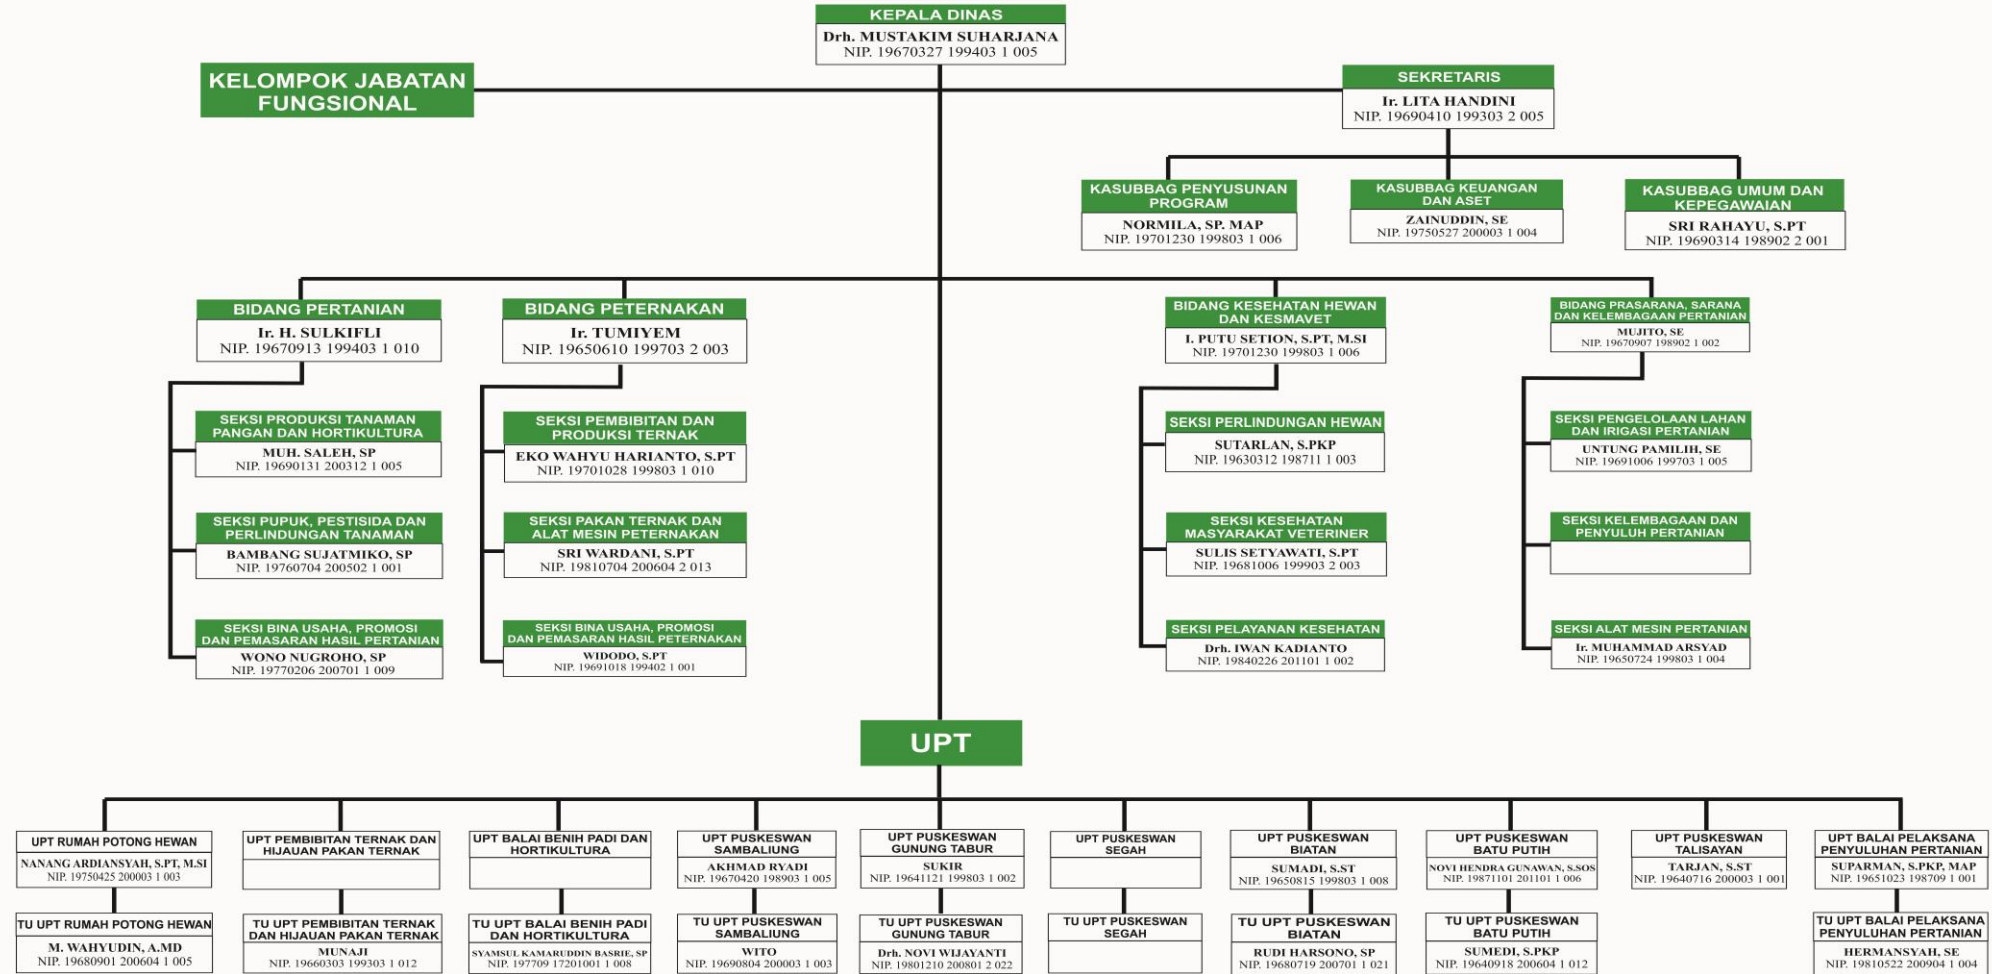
KEPALA DINAS
Drh. MUSTAKIM SUHARJANA
NIP. 19670327 199403 1 005

KELOMPOK JABATAN FUNGSIONAL

SEKRETARIS
Ir. LITA HANDINI
NIP. 19690410 199303 2 005

KASUBBAG PENYUSUNAN PROGRAM
NORMILA, SP. MAP
NIP. 19701230 199803 1 006

KASUBBAG KEUANGAN DAN ASET
ZAINUDDIN, SE
NIP. 19750527 200003 1 004

KASUBBAG UMUM DAN KEPEGAWAIAN
SRI RAHAYU, S.PT
NIP. 19690314 198902 2 001

BIDANG PERTANIAN
Ir. H. SULKIFLI
NIP. 19670913 199403 1 010

SEKSI PRODUKSI TANAMAN PANGAN DAN HORTIKULTURA
MUH. SALEH, SP
NIP. 19690131 200312 1 005

SEKSI PUPUK, PESTISIDA DAN PERLINDUNGAN TANAMAN
BAMBANG SUJATMIKO, SP
NIP. 19760704 200502 1 001

SEKSI BINA USAHA, PROMOSI DAN PEMASARAN HASIL PERTANIAN
WONO NUGROHO, SP
NIP. 19770206 200701 1 009

BIDANG PETERNAKAN
Ir. TUMIYEM
NIP. 19650610 199703 2 003

SEKSI PEMBIBITAN DAN PRODUKSI TERNAK
EKO WAHYU HARIANTO, S.PT
NIP. 19701028 199803 1 010

SEKSI PAKAN TERNAK DAN ALAT MESIN PETERNAKAN
SRI WARDANI, S.PT
NIP. 19810704 200604 2 013

SEKSI BINA USAHA, PROMOSI DAN PEMASARAN HASIL PETERNAKAN
WIDODO, S.PT
NIP. 19691018 199402 1 001

BIDANG KESEHATAN HEWAN DAN KESMAVET
I. PUTU SETION, S.PT, M.SI
NIP. 19701230 199803 1 006

SEKSI PERLINDUNGAN HEWAN
SUTARLAN, S.PKP
NIP. 19630312 198711 1 003

SEKSI KESEHATAN MASYARAKAT VETERINER
SULIS SETYAWATI, S.PT
NIP. 19681006 199903 2 003

SEKSI PELAYANAN KESEHATAN
Drh. IWAN KADIANTO
NIP. 19840226 201101 1 002

BIDANG PRASARANA, SARANA DAN KELEMBAGAAN PERTANIAN
MUJITO, SE
NIP. 19670907 198902 1 002

SEKSI PENGELOLAAN LAHAN DAN IRIGASI PERTANIAN
UNTUNG PAMILIH, SE
NIP. 19691006 199703 1 005

SEKSI KELEMBAGAAN DAN PENYULUH PERTANIAN

SEKSI ALAT MESIN PERTANIAN
Ir. MUHAMMAD ARSYAD
NIP. 19650724 199803 1 004

UPT

UPT RUMAH POTONG HEWAN
NANANG ARDIANSYAH, S.PT, M.SI
NIP. 19750425 200003 1 003

TU UPT RUMAH POTONG HEWAN
M. WAHYUDIN, A.MD
NIP. 19680901 200604 1 005

UPT PEMBIBITAN TERNAK DAN HIJAUAN PAKAN TERNAK

TU UPT PEMBIBITAN TERNAK DAN HIJAUAN PAKAN TERNAK
MUNAJI
NIP. 19660303 199303 1 012

UPT BALAI BENIH PADI DAN HORTIKULTURA

TU UPT BALAI BENIH PADI DAN HORTIKULTURA
SYAMSUL KAMARUDDIN BASRIE, SP
NIP. 197709 17201001 1 008

UPT PUSKESWAN SAMBALIUNG
AKHMAD RYADI
NIP. 19670420 198903 1 005

TU UPT PUSKESWAN SAMBALIUNG
WITO
NIP. 19690804 200003 1 003

UPT PUSKESWAN GUNUNG TABUR
SUKIR
NIP. 19641121 199803 1 002

TU UPT PUSKESWAN GUNUNG TABUR
Drh. NOVI WIJAYANTI
NIP. 19801210 200801 2 022

UPT PUSKESWAN SEGAH

TU UPT PUSKESWAN SEGAH

UPT PUSKESWAN BIATAN
SUMADI, S.ST
NIP. 19650815 199803 1 008

TU UPT PUSKESWAN BIATAN
RUDI HARSONO, SP
NIP. 19680719 200701 1 021

UPT PUSKESWAN BATU PUTIH
NOVI HENDRA GUNAWAN, S.SOS
NIP. 19871101 201101 1 006

TU UPT PUSKESWAN BATU PUTIH
SUMEDI, S.PKP
NIP. 19640918 200604 1 012

UPT PUSKESWAN TALISAYAN
TARJAN, S.ST
NIP. 19640716 200003 1 001

UPT BALAI PELAKSANA PENYULUHAN PERTANIAN
SUPARMAN, S.PKP, MAP
NIP. 19651023 198709 1 001

TU UPT BALAI PELAKSANA PENYULUHAN PERTANIAN
HERMANSYAH, SE
NIP. 19810522 200904 1 004